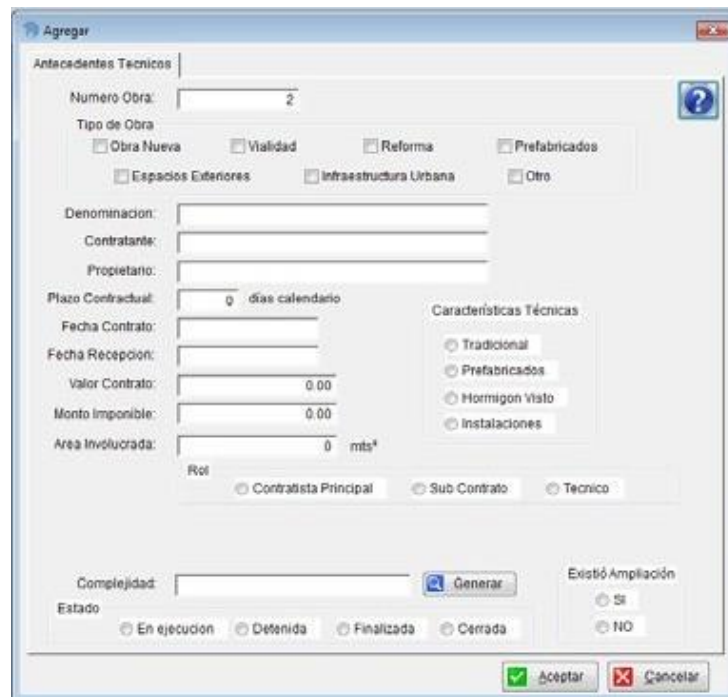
Agregar

Antecedentes Tecnicos

Numero Obra: 2

Tipo de Obra

Obra Nueva

Vialidad

Reforma

Prefabricados

Espacios Exteriores

Infraestructura Urbana

Otro

Denominacion:

Contratante:

Propietario:

Plazo Contractual: 0 dias calendario

Fecha Contrato:

Fecha Recepcion:

Valor Contrato: 0.00

Monto Imponible: 0.00

Area Involucrada: 0 mts²

Características Técnicas

Tradicional

Prefabricados

Hormigon Visto

Instalaciones

Rol

Contratista Principal

Sub Contrato

Tecnico

Complejidad:

Generar

Existió Ampliación

SI

NO

Estado

En ejecucion

Detenida

Finalizada

Cerrada

Aceptar

Cancelar